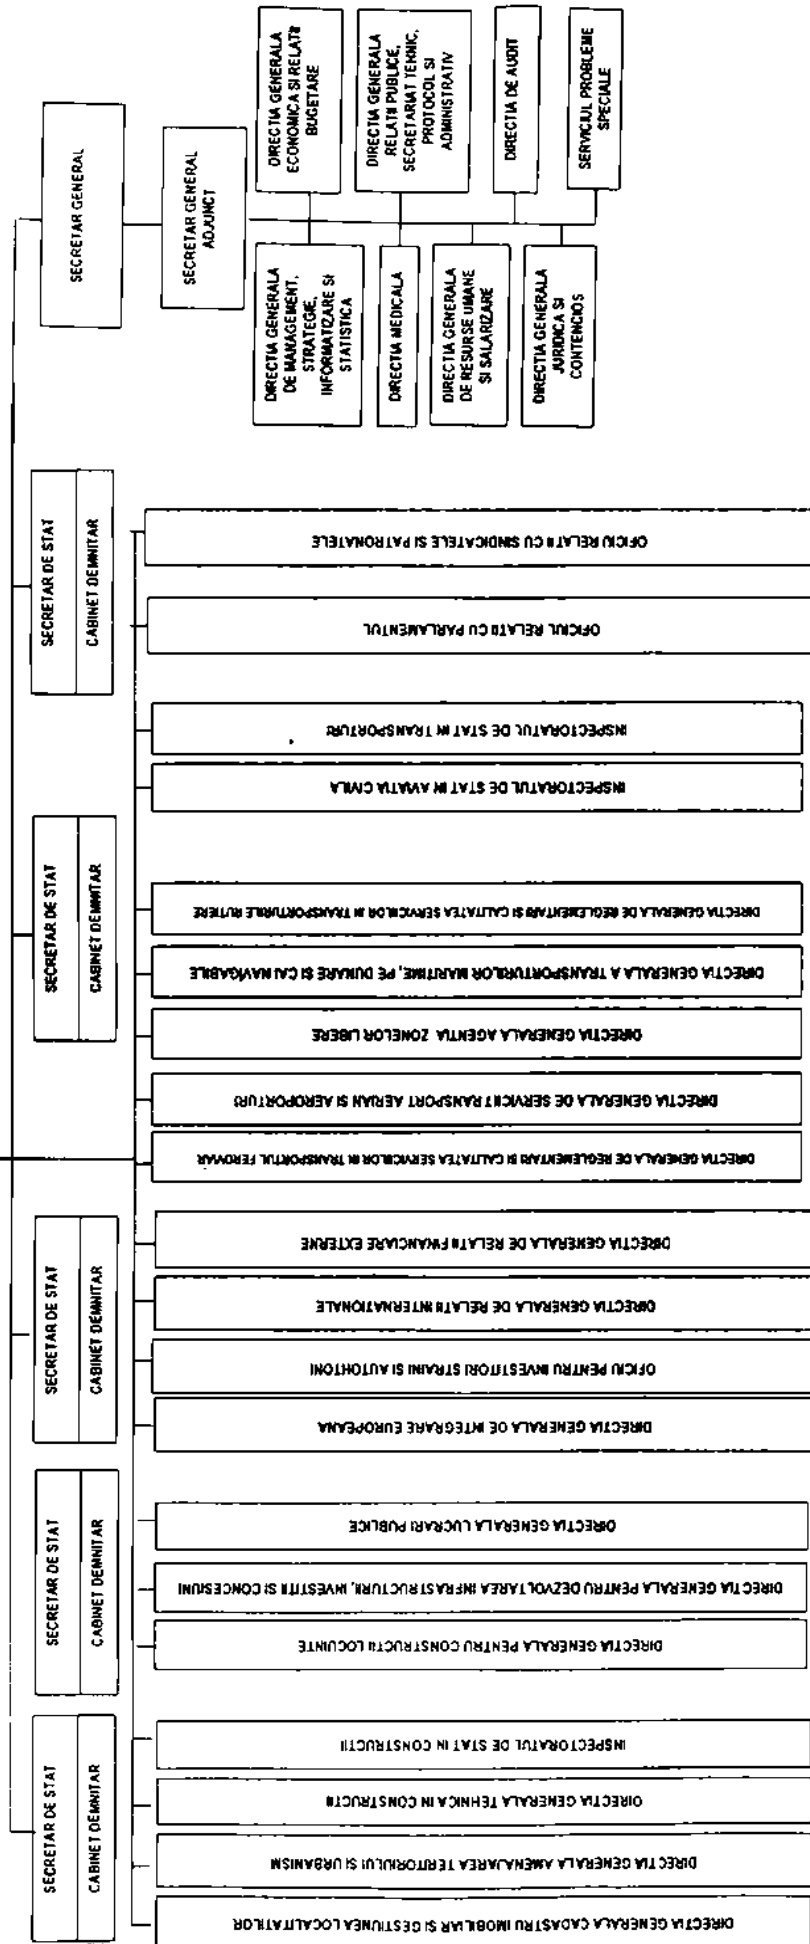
SECRETAR GENERAL

SECRETAR GENERAL ADJUNCT

DIRECTIA GENERALA ECONOMICA SI RELATII BUGETARE

DIRECTIA GENERALA RELATII PUBLICE, SECRETARIAT TEHNIC, PROTOCOL SI ADMINISTRATIV

DIRECTIA DE AUDIT

SERVICIUL PROBLEME SPECIALE

DIRECTIA GENERALA DE MANAGEMENT, STRATEGIE, INFORMATIZARE SI STATISTICA

DIRECTIA MEDICALA

DIRECTIA GENERALA DE RESURSE UMANE SI SALARIZARE

DIRECTIA GENERALA JURIDICA SI CONTENCIOS

SECRETAR DE STAT
CABINET DEMNITAR

OFICIU RELATII CU SINDICATELE SI PATRONATELE

OFICIUL RELATII CU PARLAMENTUL

INSPECTORATUL DE STAT IN TRANSPORTURI

INSPECTORATUL DE STAT IN AVIATIA CIVILA

SECRETAR DE STAT
CABINET DEMNITAR

DIRECTIA GENERALA DE REGLEMENTARI SI CALITATEA SERVICIILOR IN TRANSPORTURILE RUTIERE

DIRECTIA GENERALA A TRANSPORTURILOR MARITIME, PE DUNARE SI CAI NAVIGABILE

DIRECTIA GENERALA AGENTIA ZONELOR LIBERE

DIRECTIA GENERALA DE SERVICII TRANSPORT AERIAN SI AEROPORTURI

DIRECTIA GENERALA DE REGLEMENTARI SI CALITATEA SERVICIILOR IN TRANSPORTUL FEROVIAR

SECRETAR DE STAT
CABINET DEMNITAR

DIRECTIA GENERALA DE RELATII FINANCIARE EXTERNE

DIRECTIA GENERALA DE RELATII INTERNATIONALE

OFICIU PENTRU INVESTITORI STRAINI SI AUTOHTONI

DIRECTIA GENERALA DE INTEGRARE EUROPEANA

SECRETAR DE STAT
CABINET DEMNITAR

DIRECTIA GENERALA LUCRARI PUBLICE

DIRECTIA GENERALA PENTRU DEZVOLTAREA INFRASTRUCTURII, INVESTITII SI CONCESIUNI

DIRECTIA GENERALA PENTRU CONSTRUCTII LOCUINTE

SECRETAR DE STAT
CABINET DEMNITAR

INSPECTORATUL DE STAT IN CONSTRUCTII

DIRECTIA GENERALA TEHNICA IN CONSTRUCTII

DIRECTIA GENERALA AMENAJAREA TERITORIULUI SI URBANISM

DIRECTIA GENERALA CADASTRU IMOBILIAR SI GESTIUNEA LOCALITATILOR